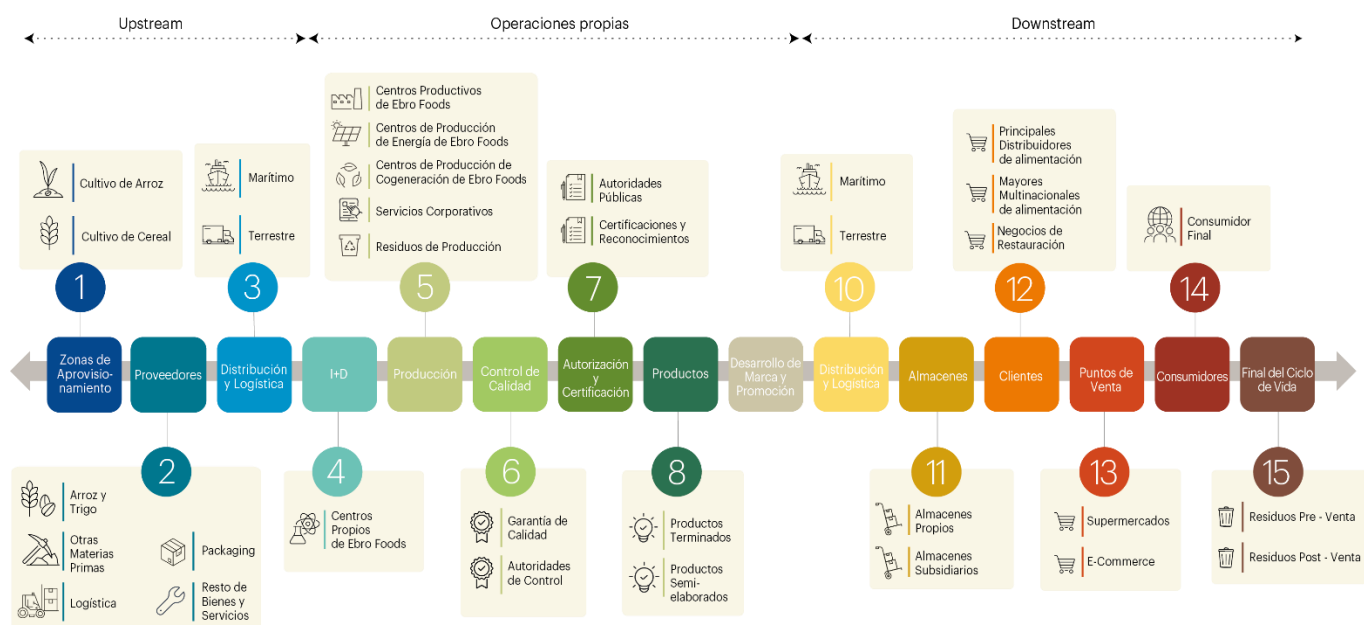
Upstream

Operaciones propias

Downstream

Cultivo de Arroz

Cultivo de Cereal

1

Zonas de Aprovisionamiento

Marítimo

Terrestre

3

Distribución y Logística

Proveedores

2

Arroz y Trigo

Otras Materias Primas

Packaging

Logística

Resto de Bienes y Servicios

I+D

4

Centros Propios de Ebro Foods

Centros Productivos de Ebro Foods

Centros de Producción de Energía de Ebro Foods

Centros de Producción de Cogeneración de Ebro Foods

Servicios Corporativos

Residuos de Producción

5

Producción

Control de Calidad

6

Garantía de Calidad

Autoridades de Control

Autoridades Públicas

Certificaciones y Reconocimientos

7

Autorización y Certificación

Productos

8

Productos Terminados

Productos Semielaborados

Desarrollo de Marca y Promoción

Marítimo

Terrestre

10

Distribución y Logística

Almacenes

11

Almacenes Propios

Almacenes Subsidiarios

Principales Distribuidores de alimentación

Mayores Multinacionales de alimentación

Negocios de Restauración

12

Clientes

Puntos de Venta

13

Supermercados

E-Commerce

Consumidor Final

14

Consumidores

Final del Ciclo de Vida

15

Residuos Pre - Venta

Residuos Post - Venta